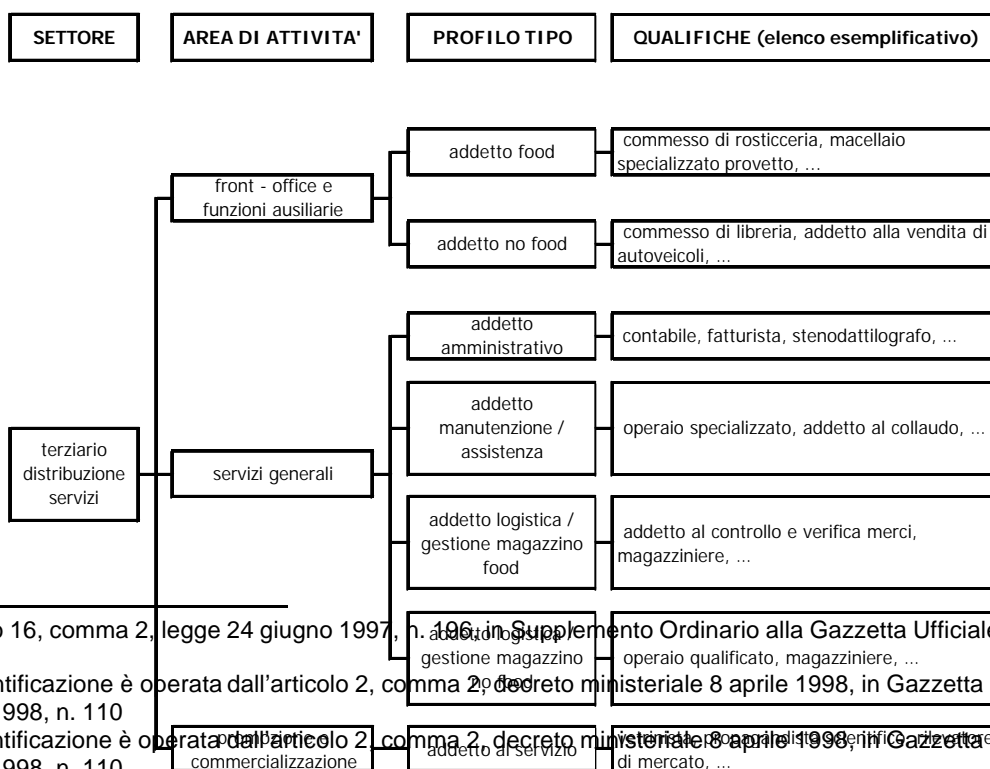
SETTORE

AREA DI ATTIVITA'

PROFILO TIPO

QUALIFICHE (elenco esemplificativo)

addetto food

commesso di rosticceria, macellaio specializzato provetto, ...

front - office e funzioni ausiliarie

addetto no food

commesso di libreria, addetto alla vendita di autoveicoli, ...

addetto amministrativo

contabile, fatturista, stenodattilografo, ...

addetto manutenzione / assistenza

operaio specializzato, addetto al collaudo, ...

terziario distribuzione servizi

servizi generali

addetto logistica / gestione magazzino food

addetto al controllo e verifica merci, magazziniere, ...

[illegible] 16, comma 2, legge 24 giugno 1997, n. 196, in Supplemento Ordinario alla Gazzetta Ufficial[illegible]

addetto logistica / gestione magazzino no food

operaio qualificato, magazziniere, ...

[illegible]ntificazione è operata dall'articolo 2, comma 2, decreto ministeriale 8 aprile 1998, in Gazzetta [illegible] 1998, n. 110

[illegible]ntificazione è operata dall'articolo 2, comma 2, decreto ministeriale 8 aprile 1998, in Gazzetta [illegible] 1998, n. 110

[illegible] commercializzazione

addetto al servizio

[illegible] di mercato, ...